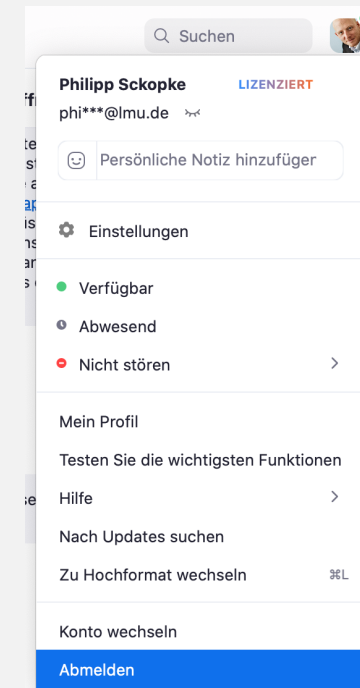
Suchen

Philipp Sckopke LIZENZIERT
phi***@lmu.de

Persönliche Notiz hinzufüger

Einstellungen

Verfügbar

Abwesend

Nicht stören

Mein Profil

Testen Sie die wichtigsten Funktionen

Hilfe

Nach Updates suchen

Zu Hochformat wechseln ⌘L

Konto wechseln

Abmelden